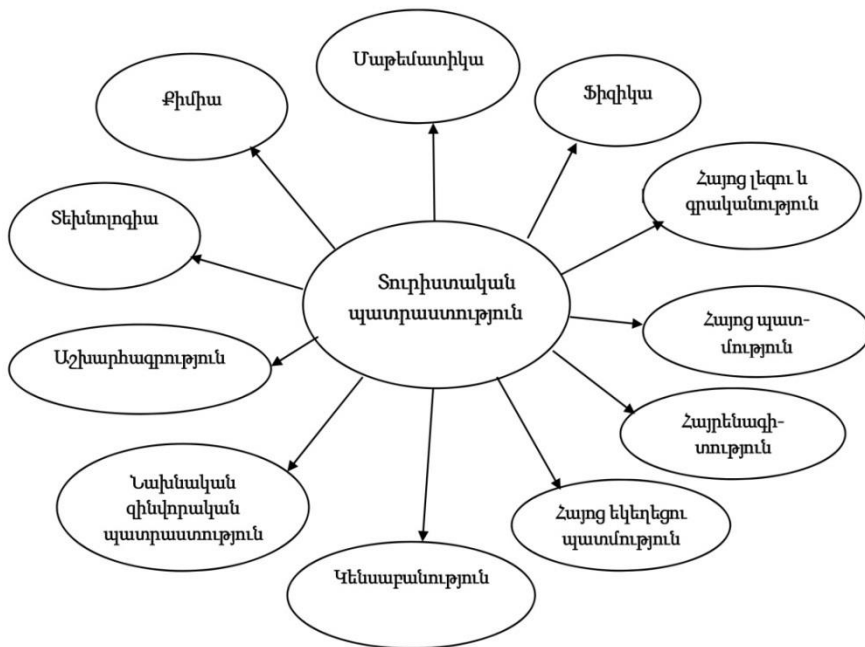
Տուրիստական պատրաստություն

Մաթեմատիկա

Ֆիզիկա

Հայոց լեզու և գրականություն

Հայոց պատմություն

Հայրենագիտություն

Հայոց եկեղեցու պատմություն

Կենսաբանություն

Նախնական զինվորական պատրաստություն

Աշխարհագրություն

Տեխնոլոգիա

Քիմիա